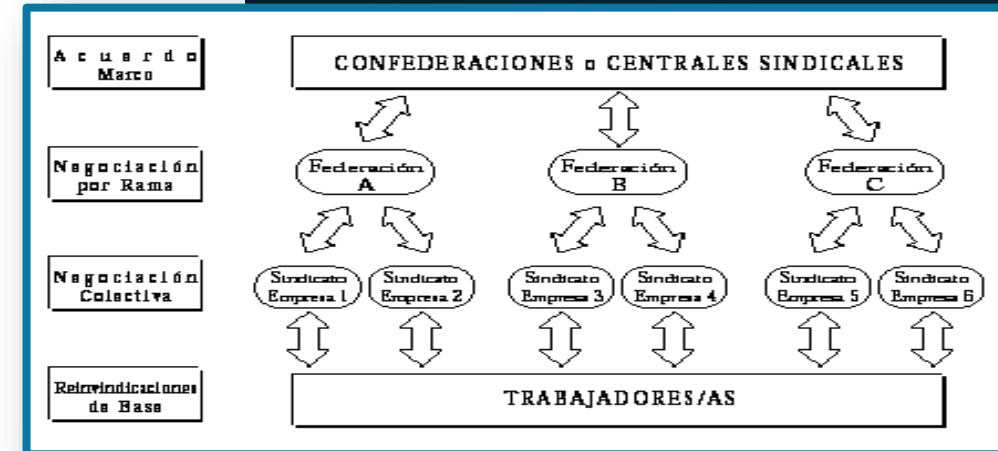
Acuerdo Marco

CONFEDERACIONES o CENTRALES SINDICALES

Negociación por Rama

Federación A

Federación B

Federación C

Negociación Colectiva

Sindicato Empresa 1

Sindicato Empresa 2

Sindicato Empresa 3

Sindicato Empresa 4

Sindicato Empresa 5

Sindicato Empresa 6

Reivindicaciones de Base

TRABAJADORES/AS